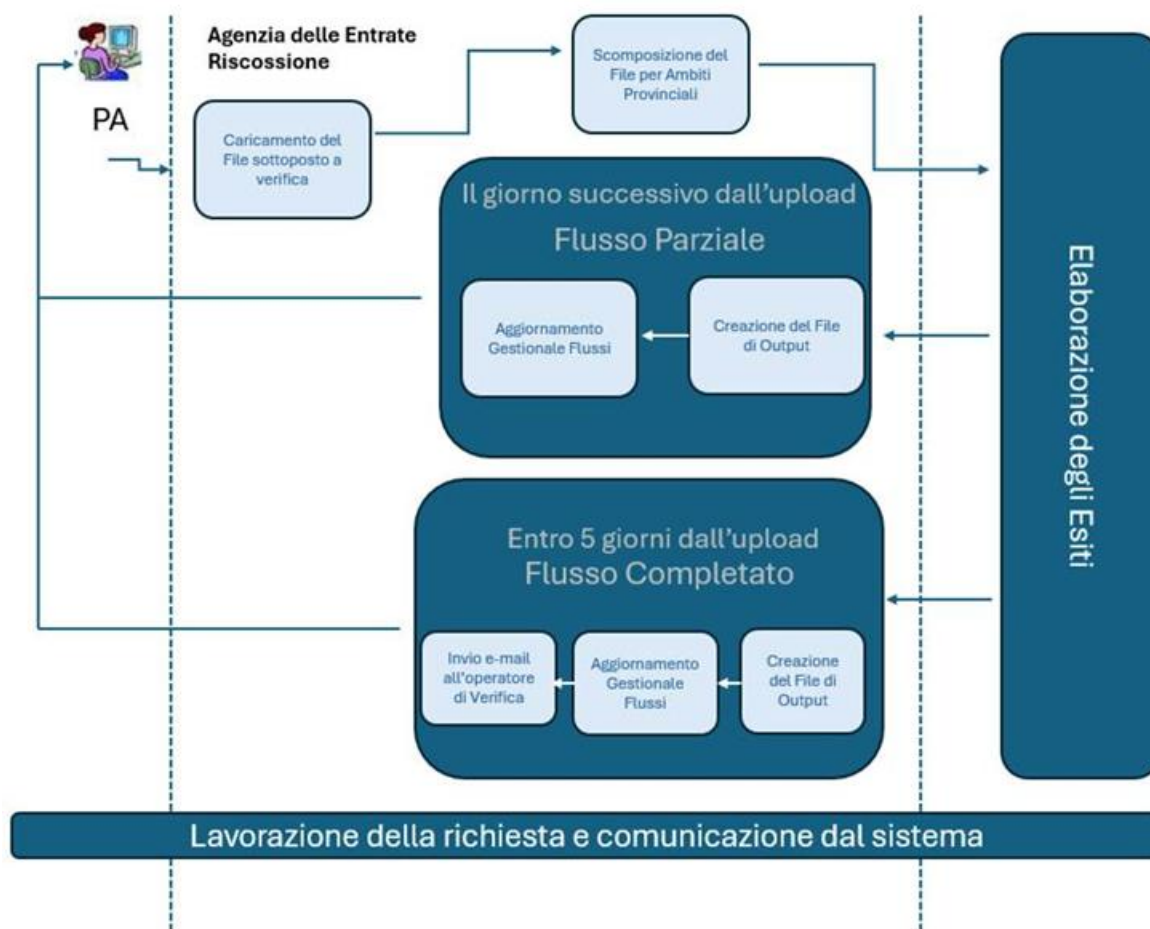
PA

Agenzia delle Entrate Riscossione

Caricamento del File sottoposto a verifica

Scomposizione del File per Ambiti Provinciali

Il giorno successivo dall'upload

Flusso Parziale

Aggiornamento Gestionale Flussi

Creazione del File di Output

Entro 5 giorni dall'upload

Flusso Completato

Invio e-mail all'operatore di Verifica

Aggiornamento Gestionale Flussi

Creazione del File di Output

Elaborazione degli Esiti

Lavorazione della richiesta e comunicazione dal sistema